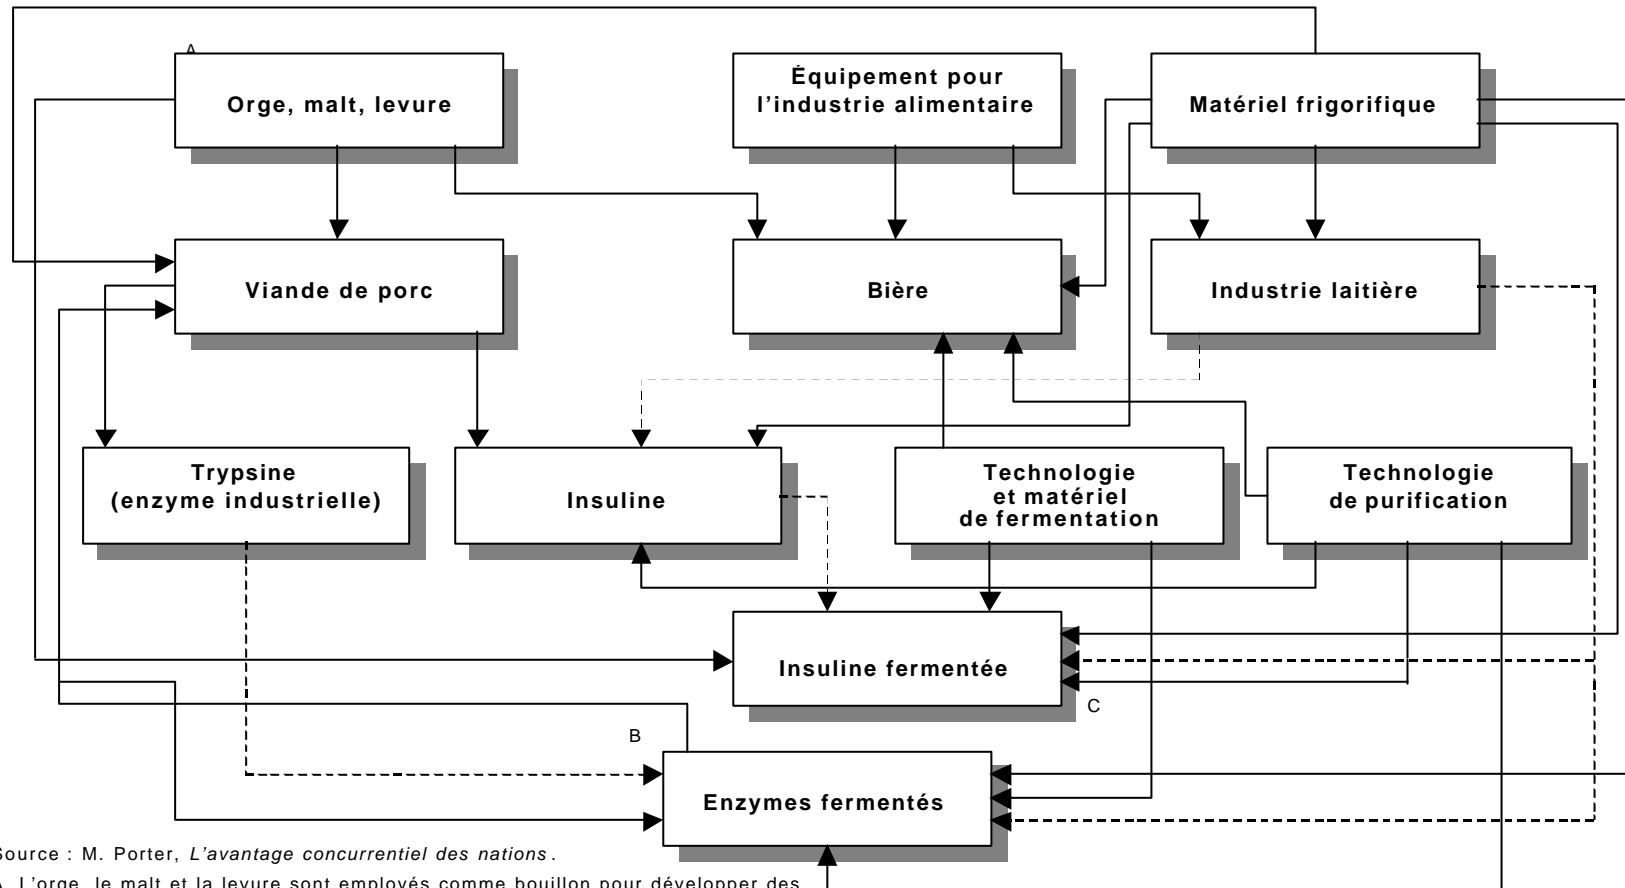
A

Orge, malt, levure

Équipement pour l'industrie alimentaire

Matériel frigorifique

Viande de porc

Bière

Industrie laitière

Trypsine (enzyme industrielle)

Insuline

Technologie et matériel de fermentation

Technologie de purification

Insuline fermentée

C

B

Enzymes fermentés

Source : M. Porter, *L'avantage concurrentiel des nations*.

A. L'orge, le malt et la levure sont employés comme bouillon pour développer des